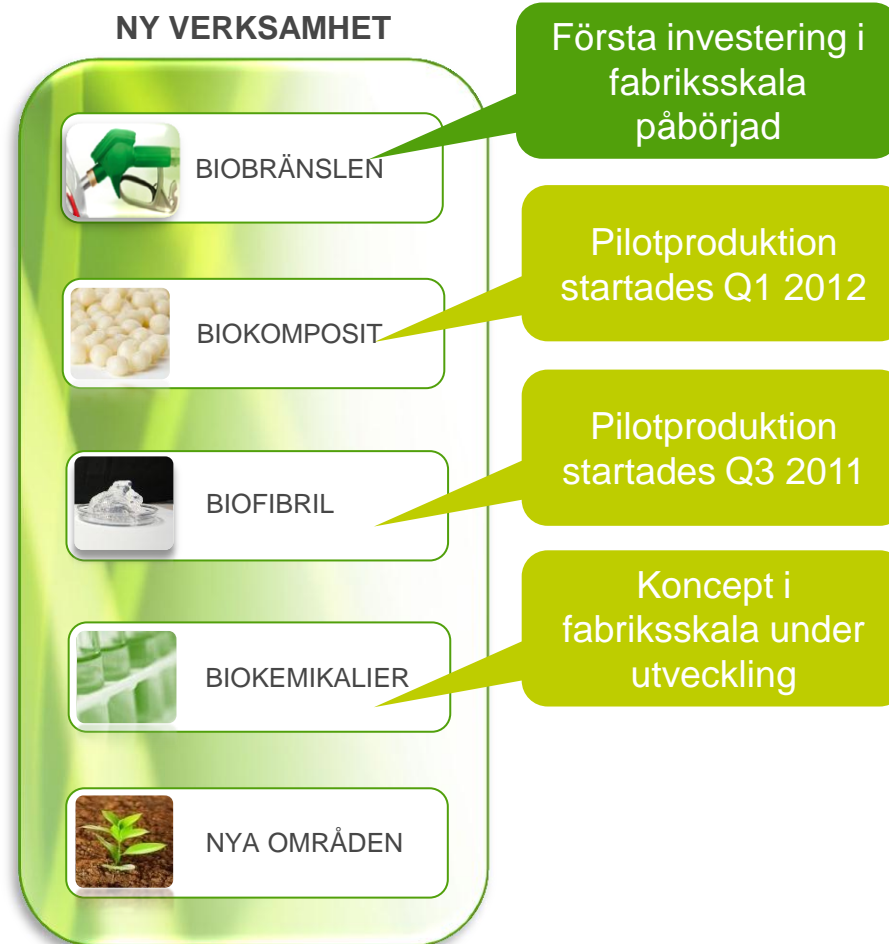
NY VERKSAMHET

BIOBRÄNSLEN

Första investering i fabriksskala påbörjad

BIOKOMPOSIT

Pilotproduktion startades Q1 2012

BIOFIBRIL

Pilotproduktion startades Q3 2011

BIOKEMIKALIER

Koncept i fabriksskala under utveckling

NYA OMRÅDEN